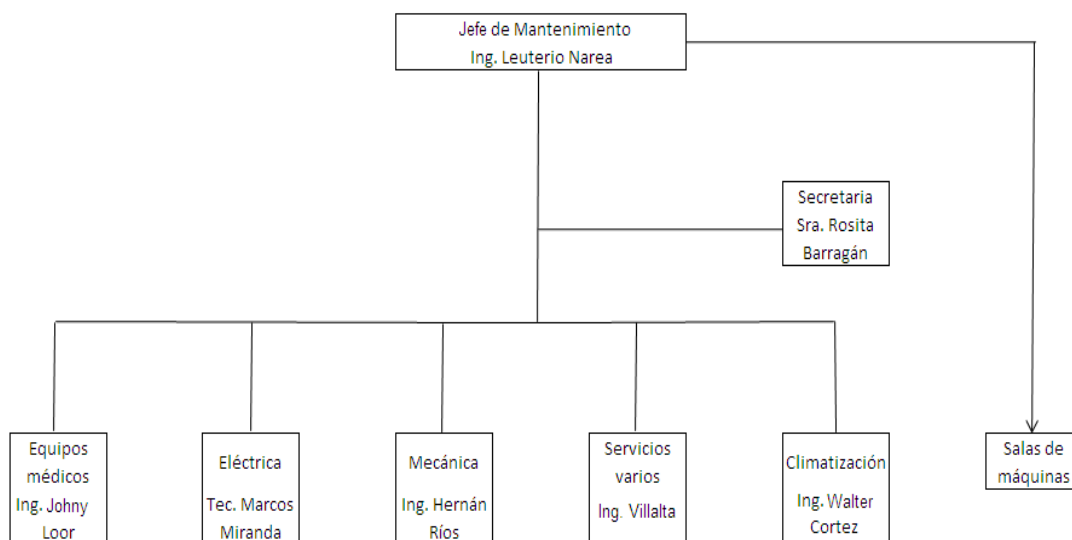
Jefe de Mantenimiento
Ing. Leuterio Narea

Secretaria
Sra. Rosita Barragán

Equipos médicos
Ing. Johny Loor

Eléctrica
Tec. Marcos Miranda

Mecánica
Ing. Hernán Ríos

Servicios varios
Ing. Villalta

Climatización
Ing. Walter Cortez

Salas de máquinas